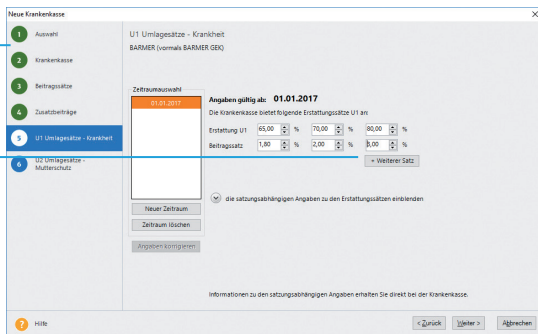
Neue Krankenkasse

1 Auswahl
2 Krankenkasse
3 Beitragssätze
4 Zusatzbeiträge
5 U1 Umlagesätze - Krankheit
6 U2 Umlagesätze - Mutterschutz

U1 Umlagesätze - Krankheit
BARMER (vormals BARMER GEK)

Zeitraumauswahl
01.01.2017

Angaben gültig ab: 01.01.2017
Die Krankenkasse bietet folgende Erstattungssätze U1 an:

| Erstattung U1 | 65,00 | % | 70,00 | % | 80,00 | % |
|---|---|---|---|---|---|---|
| Beitragssatz | 1,80 | % | 2,00 | % | 3,00 | % |

+ Weiterer Satz

Neuer Zeitraum
Zeitraum löschen
Angaben korrigieren

die satzungsabhängigen Angaben zu den Erstattungssätzen einblenden

Informationen zu den satzungsabhängigen Angaben erhalten Sie direkt bei der Krankenkasse.

Hilfe
< Zurück
Weiter >
Abbrechen